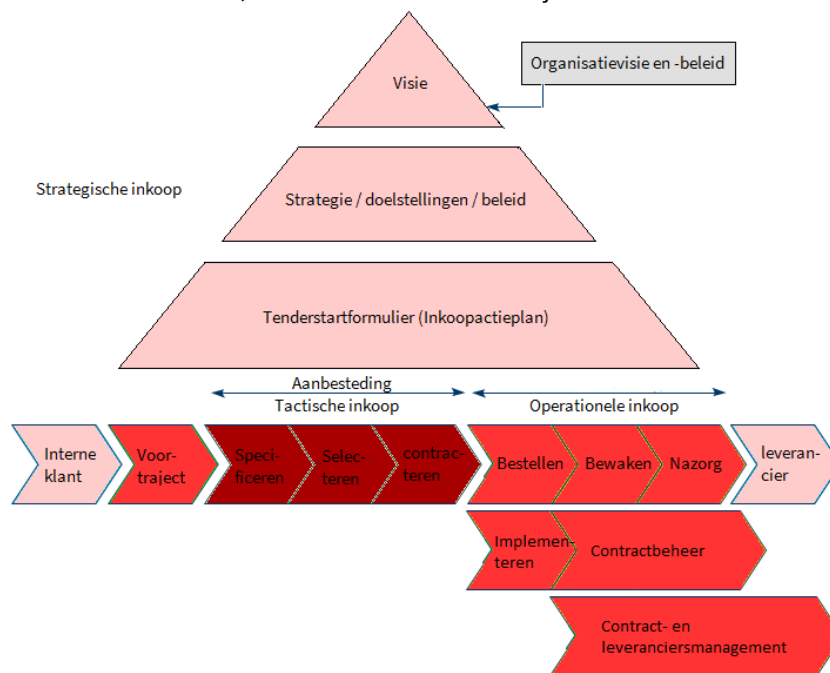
Visie

Organisatievisie en -beleid

Strategische inkoop

Strategie / doelstellingen / beleid

Tenderstartformulier (Inkoopactieplan)

Aanbesteding
Tactische inkoop

Operationele inkoop

Interne klant

Voortraject

Specificeren

Selecteren

contracteren

Bestellen

Bewaken

Nazorg

leverancier

Implementeren

Contractbeheer

Contract- en leveranciersmanagement